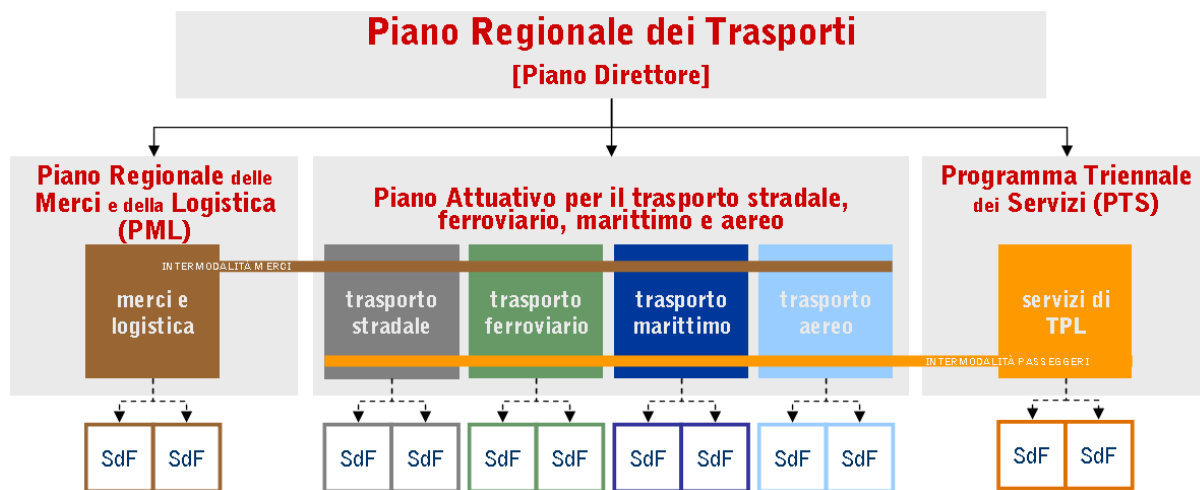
Piano Regionale dei Trasporti
[Piano Direttore]

Piano Regionale delle Merci e della Logistica (PML)

Piano Attuativo per il trasporto stradale, ferroviario, marittimo e aereo

Programma Triennale dei Servizi (PTS)

INTERMODALITÀ MERCI

merci e logistica

trasporto stradale

trasporto ferroviario

trasporto marittimo

trasporto aereo

servizi di TPL

INTERMODALITÀ PASSEGGERI

SdF SdF

SdF SdF

SdF SdF

SdF SdF

SdF SdF

SdF SdF